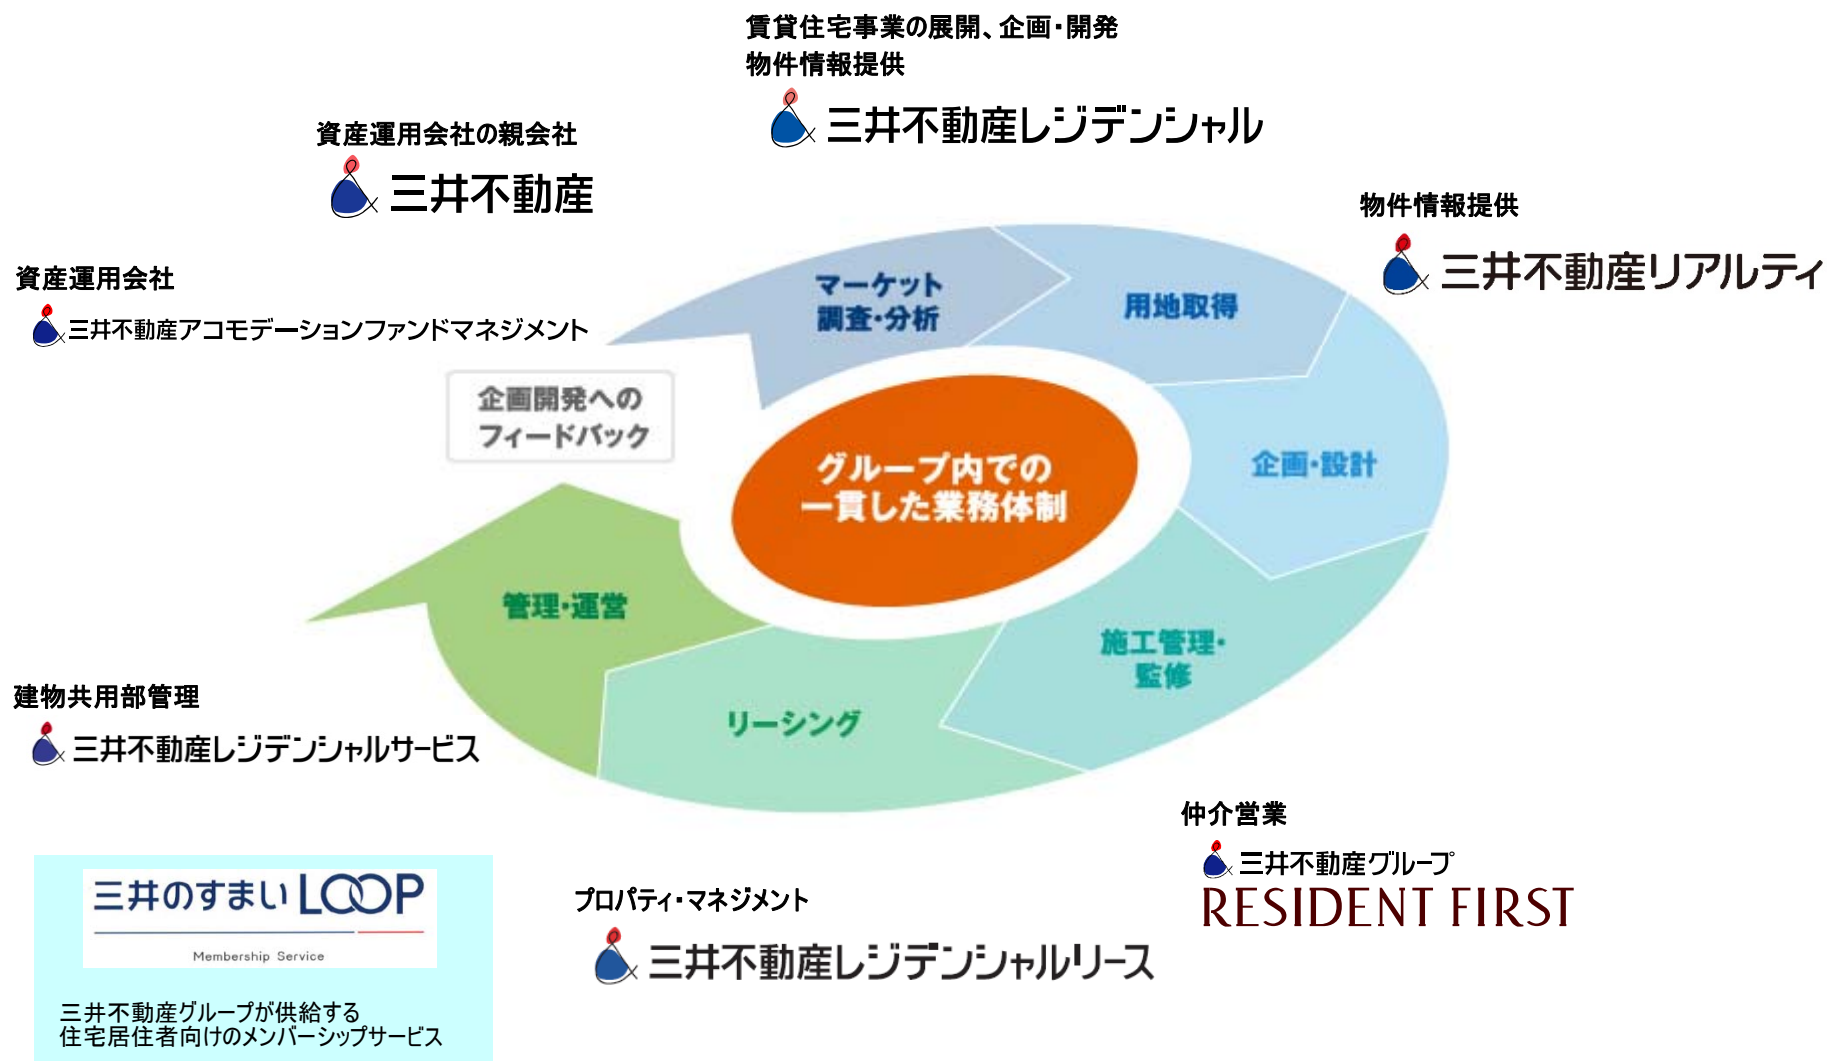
賃貸住宅事業の展開、企画・開発
物件情報提供
三井不動産レジデンシャル

資産運用会社の親会社
三井不動産

物件情報提供
三井不動産リアルティ

資産運用会社
三井不動産アコモデーションファンドマネジメント

マーケット
調査・分析

用地取得

企画開発への
フィードバック

グループ内での
一貫した業務体制

企画・設計

管理・運営

施工管理・
監修

リーシング

建物共用部管理
三井不動産レジデンシャルサービス

仲介営業
三井不動産グループ
RESIDENT FIRST

三井のすまいLOOP
Membership Service
三井不動産グループが供給する
住宅居住者向けのメンバーシップサービス

プロパティ・マネジメント
三井不動産レジデンシャルリース